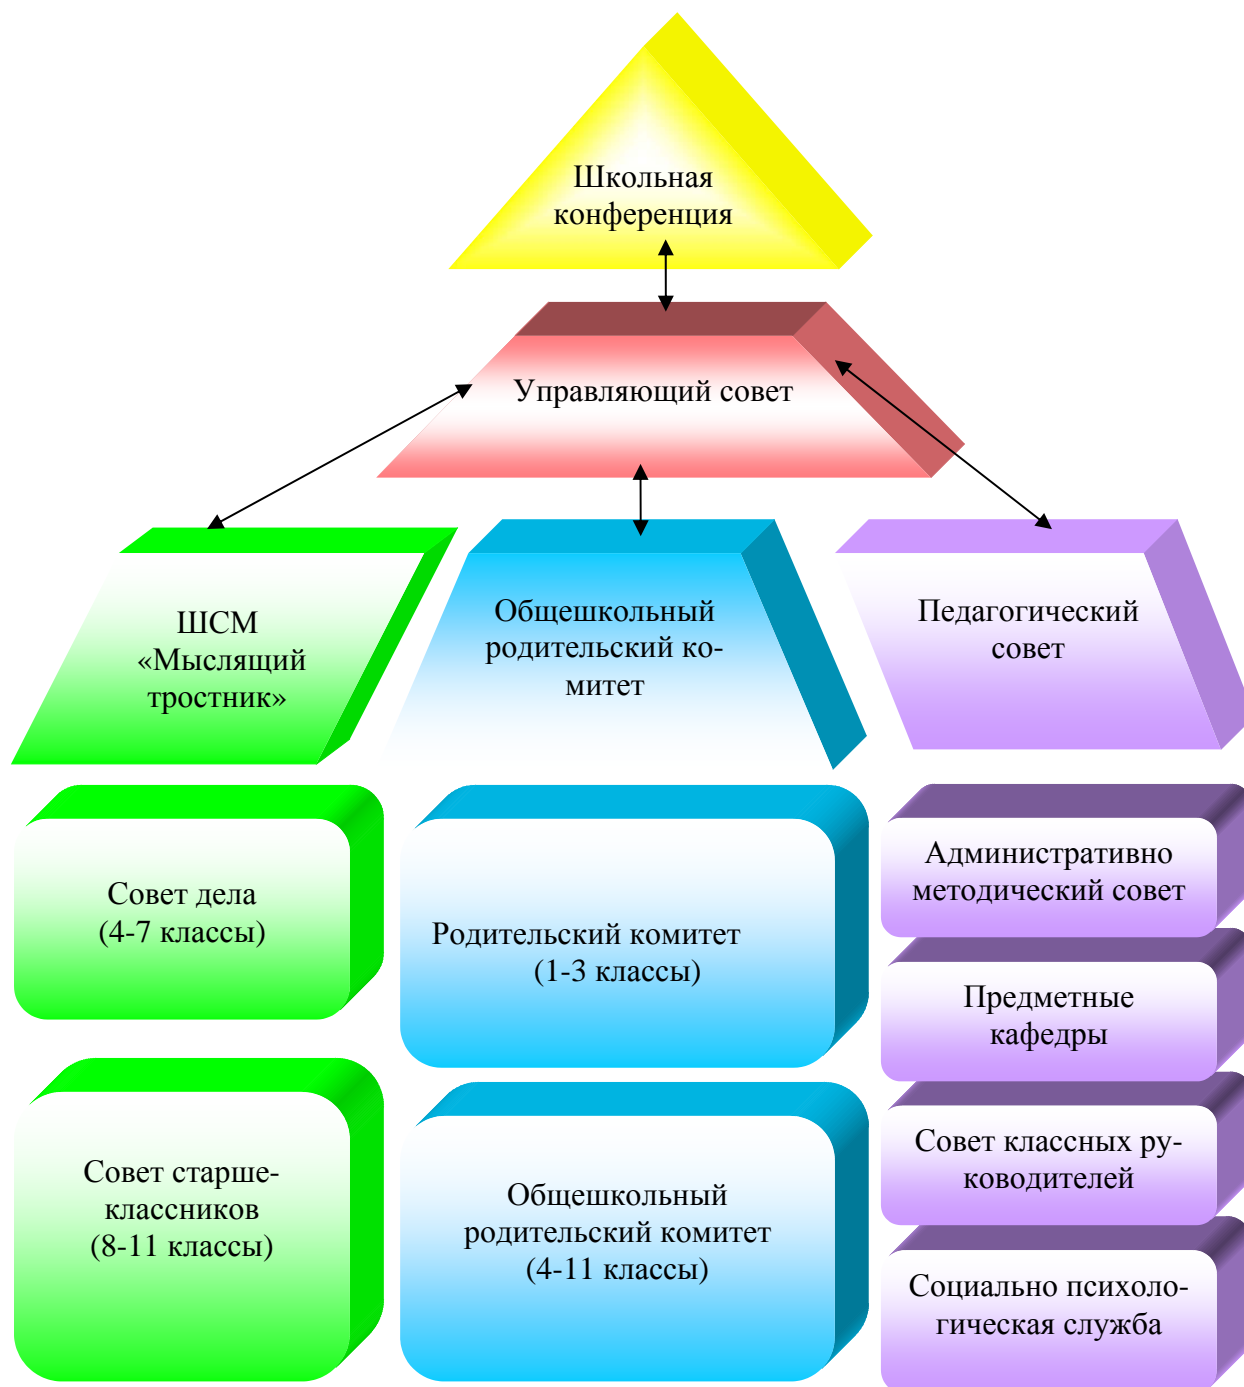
Школьная конференция

Управляющий совет

ШСМ «Мыслящий тростник»

Общешкольный родительский комитет

Педагогический совет

Совет дела (4-7 классы)

Родительский комитет (1-3 классы)

Административно методический совет

Предметные кафедры

Совет старшеклассников (8-11 классы)

Общешкольный родительский комитет (4-11 классы)

Совет классных руководителей

Социально психологическая служба